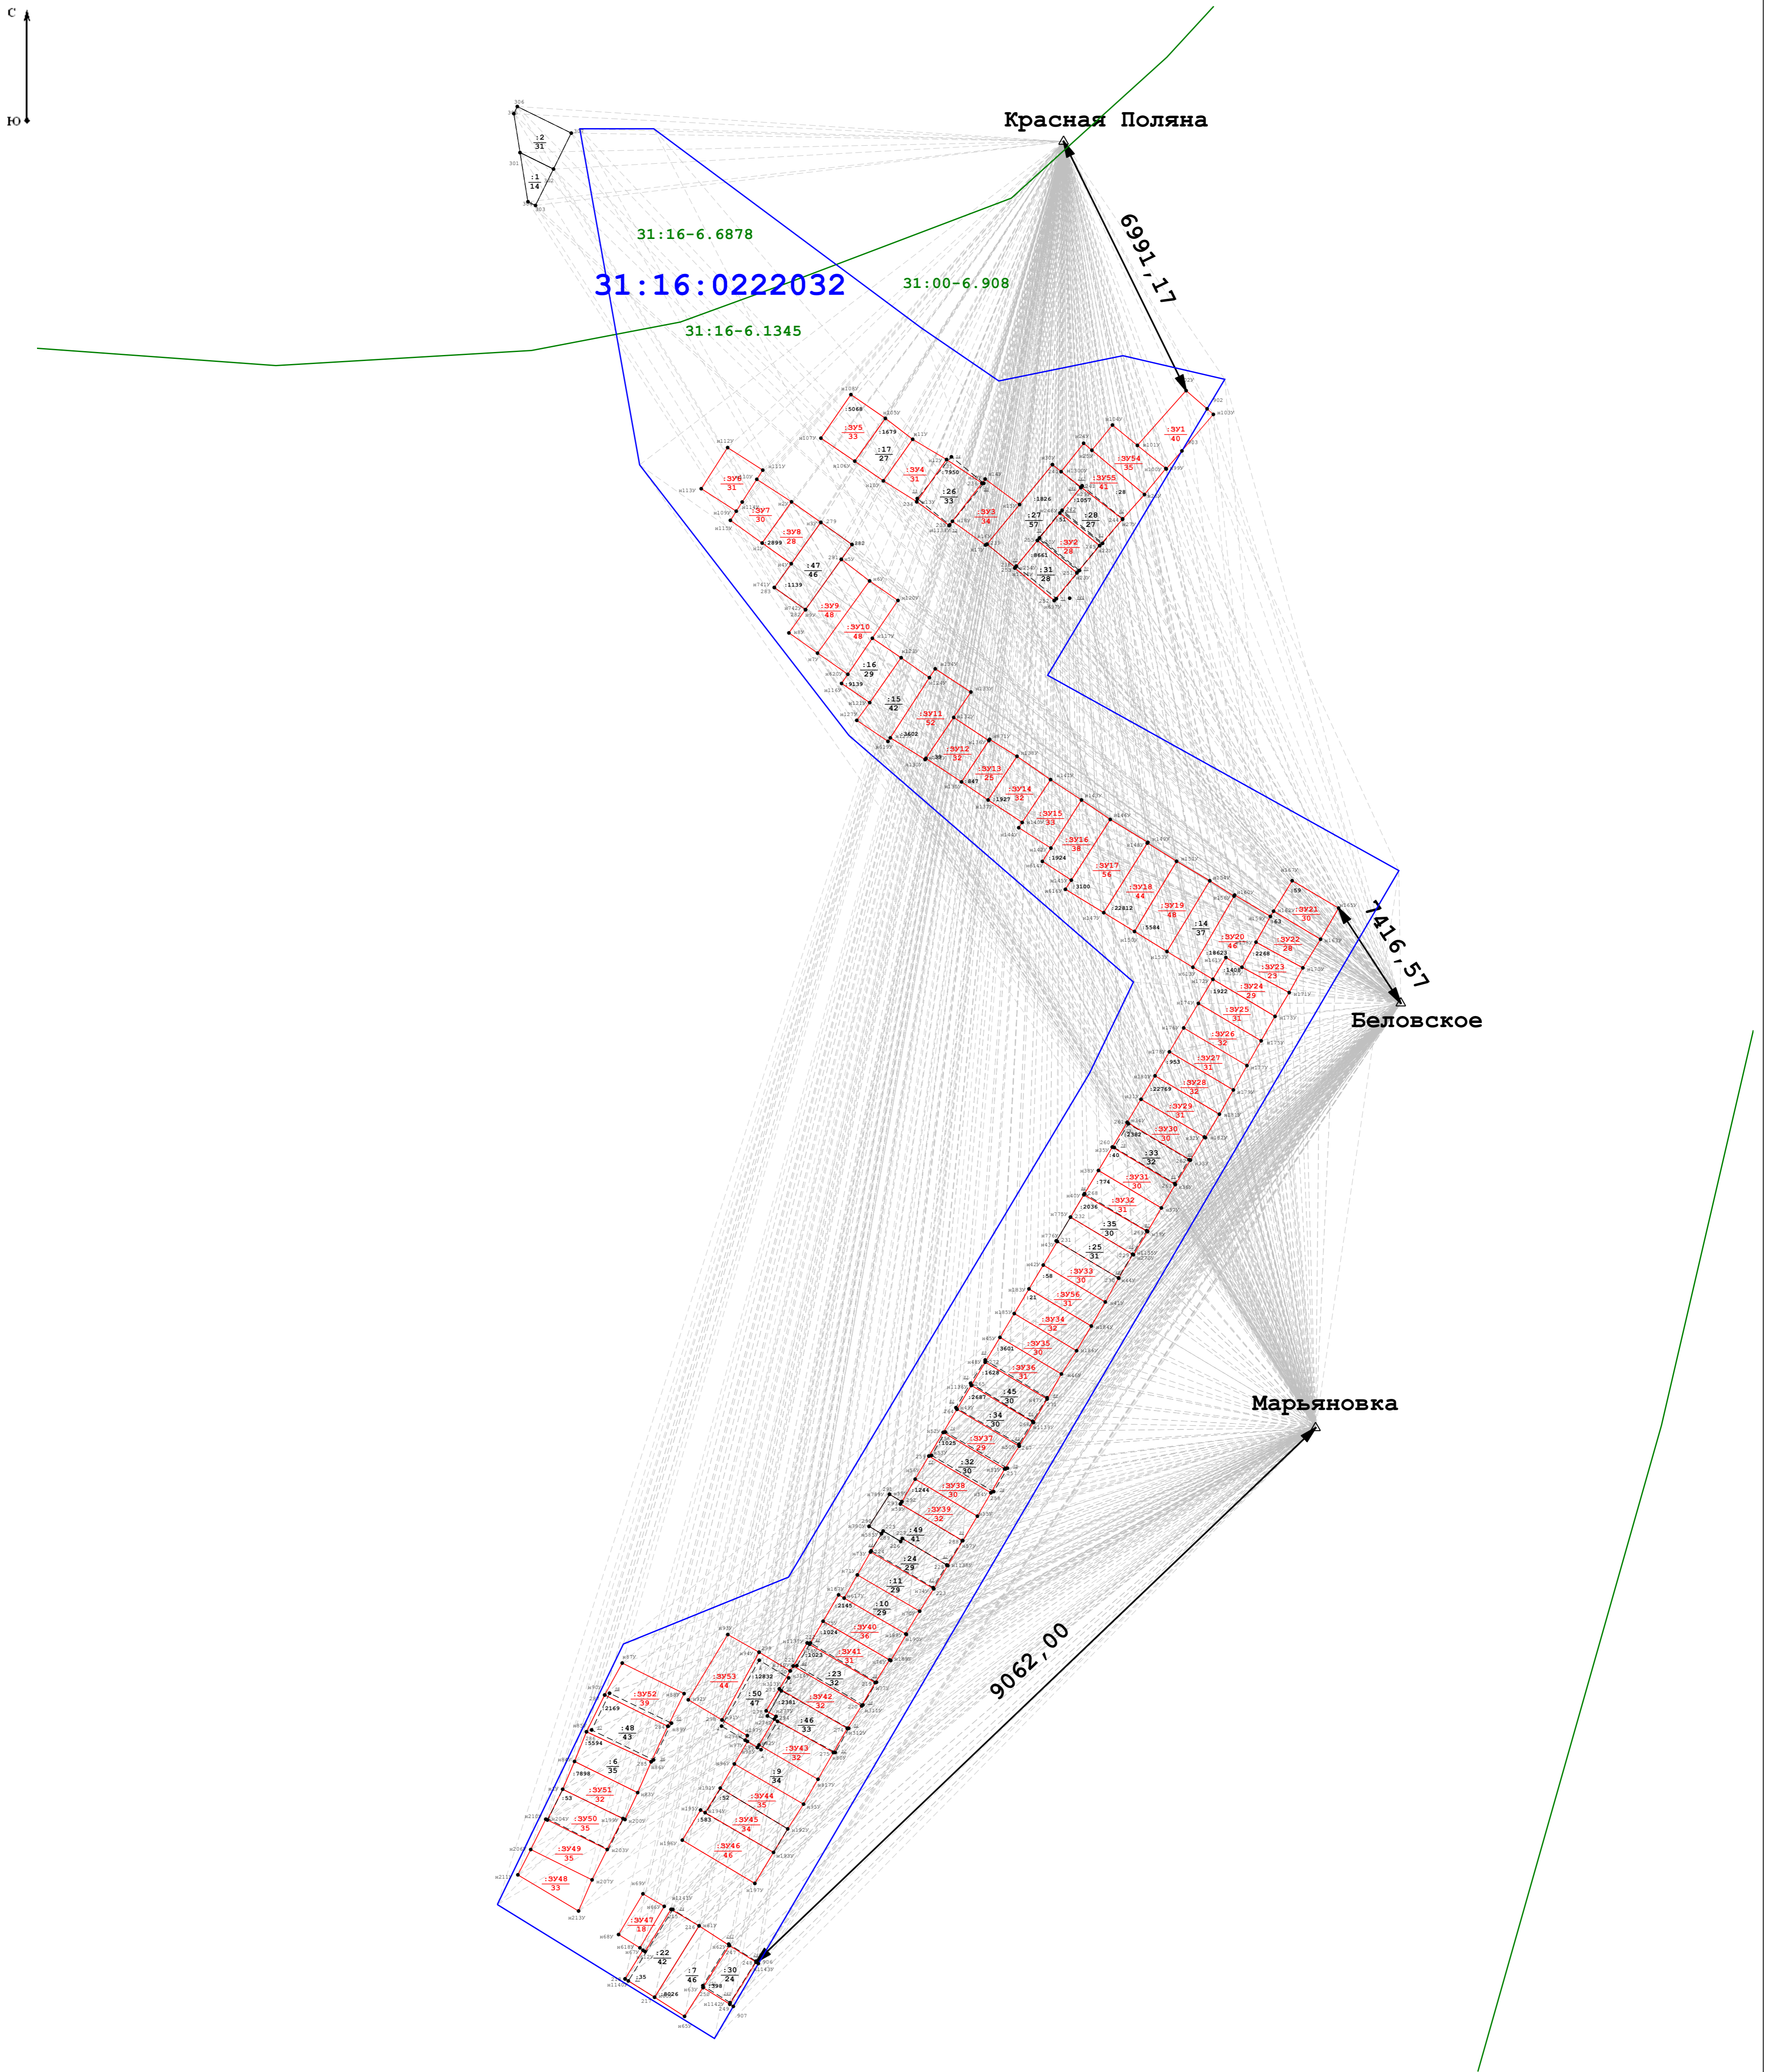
С
Ю

Красная Поляна
6991,17
31:16-6.6878
31:16:0222032
31:00-6.908
31:16-6.1345

:2
31
:1
14

:ЗУ5
33
:17
27
:ЗУ4
31
:26
33
:ЗУ3
34
:ЗУ6
31
:ЗУ7
30
:ЗУ8
28
:47
46
:ЗУ9
48
:ЗУ10
48
:16
29
:15
42
:ЗУ11
52
:ЗУ12
32
:ЗУ13
25
:ЗУ14
32
:ЗУ15
33
:ЗУ16
38
:ЗУ17
56
:ЗУ18
44
:ЗУ19
48
:14
37
:ЗУ1
40
:ЗУ54
35
:ЗУ55
41
:27
57
:28
27
:ЗУ2
28
:31
28
:ЗУ21
30
:ЗУ22
28
:ЗУ20
46
:ЗУ23
23
:ЗУ24
29
:ЗУ25
31
:ЗУ26
32
:ЗУ27
31
:ЗУ28
32
:ЗУ29
31
:ЗУ30
30
:33
32
:ЗУ31
30
:ЗУ32
31
:35
30
:25
31
:ЗУ33
30
:ЗУ56
31
:ЗУ34
32
:ЗУ35
30
:ЗУ36
31
:45
30
:34
30
:ЗУ37
29
:32
30
:ЗУ38
30
:ЗУ39
32
:49
41
:24
29
:11
29
:10
29
:ЗУ40
36
:ЗУ41
31
:23
32
:ЗУ42
32
:46
33
:ЗУ43
32
:ЗУ53
44
:50
47
:9
34
:ЗУ44
35
:ЗУ45
34
:ЗУ46
46
:ЗУ52
39
:48
43
:6
35
:ЗУ51
32
:ЗУ50
35
:ЗУ49
35
:ЗУ48
33
:ЗУ47
18
:22
42
:7
46
:30
24

7416,57
Беловское
Марьяновка
9062,00